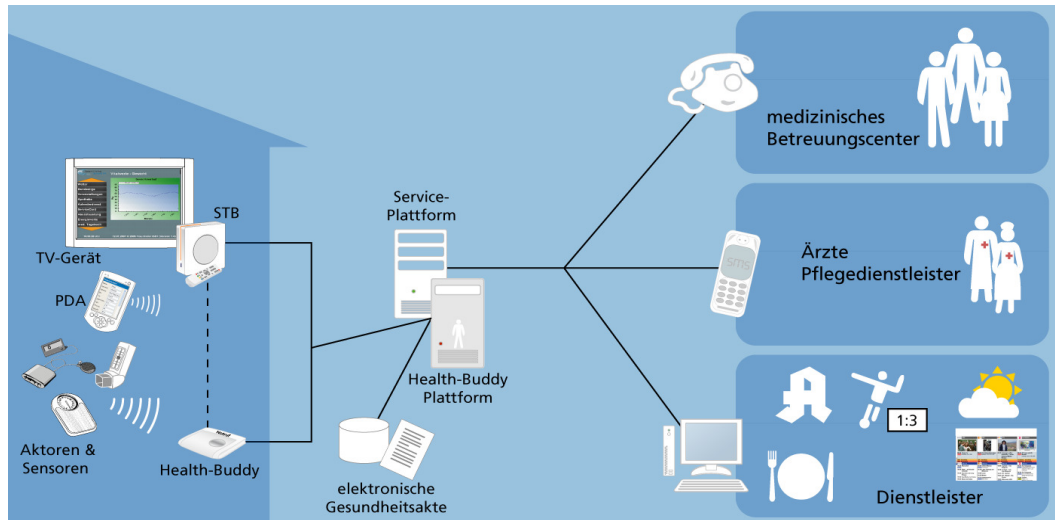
TV-Gerät

STB

PDA

Aktoren & Sensoren

Health-Buddy

Service-Plattform

Health-Buddy Plattform

elektronische Gesundheitsakte

medizinisches Betreuungscenter

SMS

Ärzte Pflegedienstleister

1:3

Dienstleister